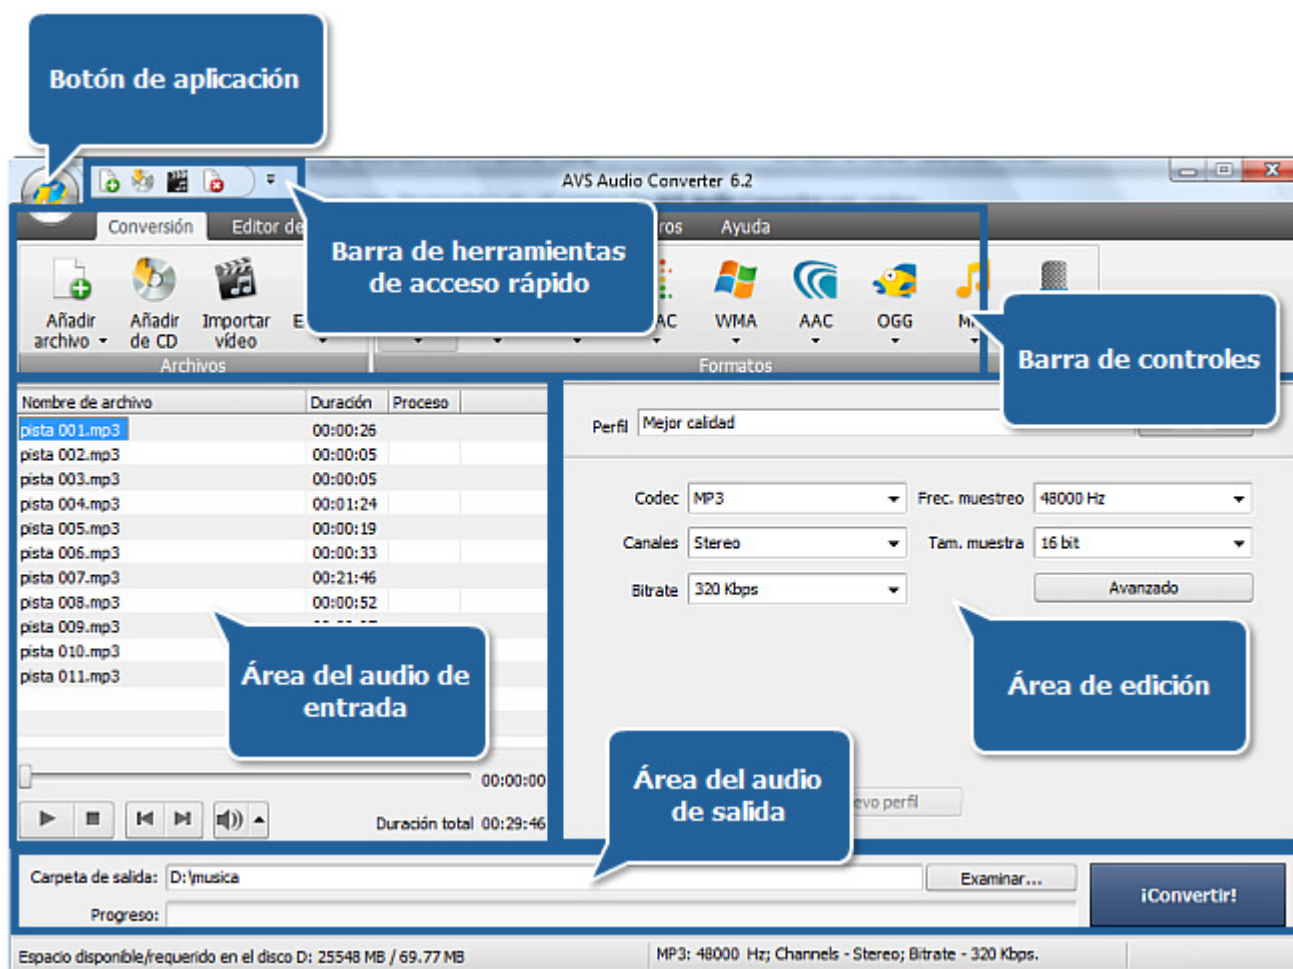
Botón de aplicación

AVS Audio Converter 6.2

Conversión Editor de

Barra de herramientas de acceso rápido

ros Ayuda

Añadir archivo Añadir de CD Importar vídeo E

Archivos

AC WMA AAC OGG M

Formatos

Barra de controles

| Nombre de archivo | Duración | Proceso |
|---|---|---|
| pista 001.mp3 | 00:00:26 | |
| pista 002.mp3 | 00:00:05 | |
| pista 003.mp3 | 00:00:05 | |
| pista 004.mp3 | 00:01:24 | |
| pista 005.mp3 | 00:00:19 | |
| pista 006.mp3 | 00:00:33 | |
| pista 007.mp3 | 00:21:46 | |
| pista 008.mp3 | 00:00:52 | |
| pista 009.mp3 | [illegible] | |
| pista 010.mp3 | | |
| pista 011.mp3 | | |

Área del audio de entrada

00:00:00

Duración total 00:29:46

Perfil Mejor calidad

Codec MP3
Frec. muestreo 48000 Hz
Canales Stereo
Tam. muestra 16 bit
Bitrate 320 Kbps
Avanzado

Área de edición

Área del audio de salida

evo perfil

Carpeta de salida: D:\musica
Examinar...
Progreso:
¡Convertir!

Espacio disponible/requerido en el disco D: 25548 MB / 69.77 MB
MP3: 48000 Hz; Channels - Stereo; Bitrate - 320 Kbps.